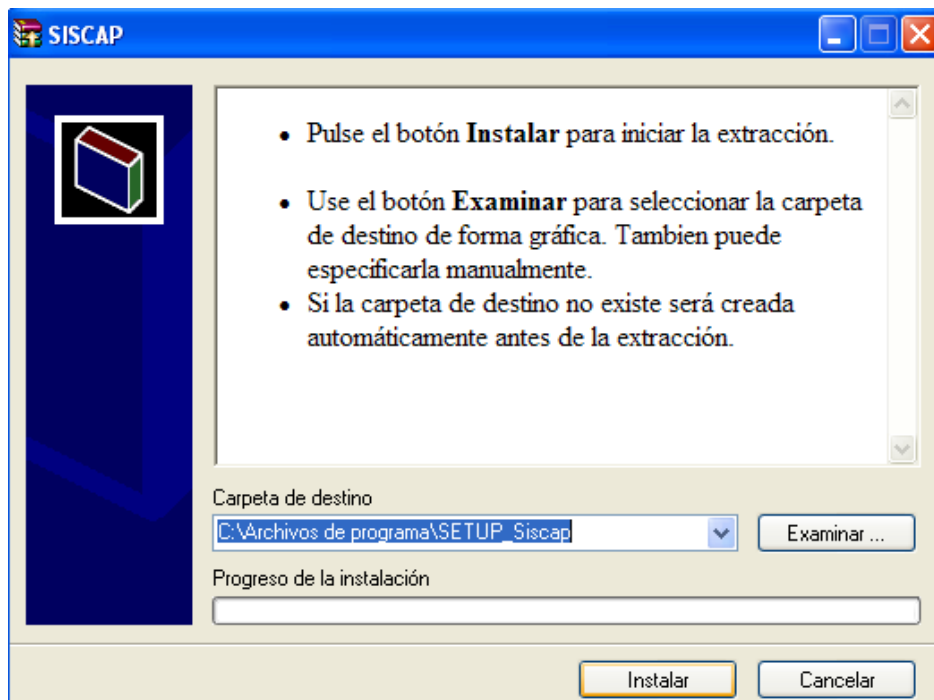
SISCAP

- Pulse el botón **Instalar** para iniciar la extracción.

- Use el botón **Examinar** para seleccionar la carpeta de destino de forma gráfica. Tambien puede especificarla manualmente.
- Si la carpeta de destino no existe será creada automáticamente antes de la extracción.

Carpeta de destino

C:\Archivos de programa\SETUP_Siscap

Examinar ...

Progreso de la instalación

Instalar

Cancelar